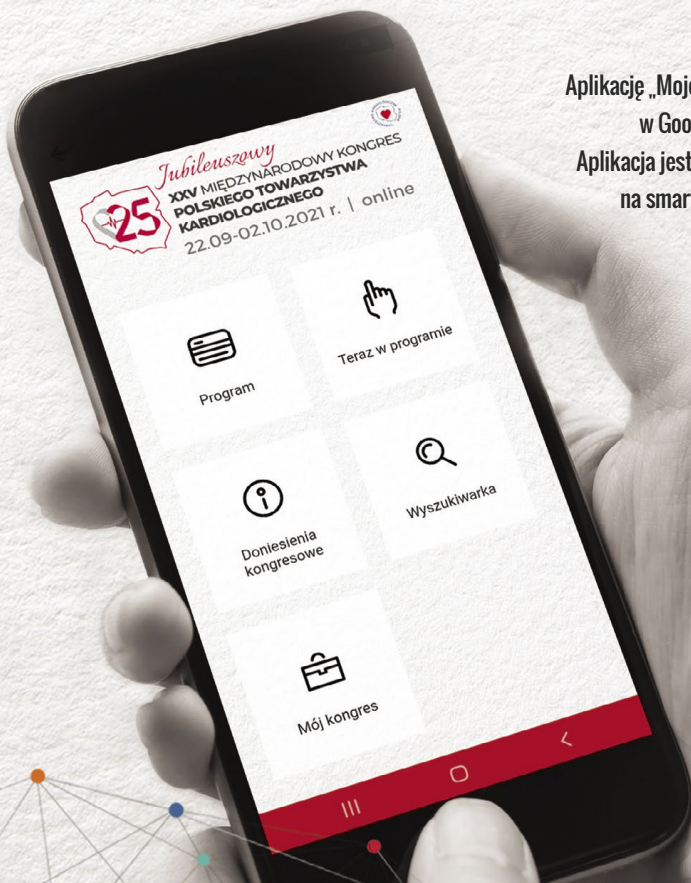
Jubileuszowy
25
XXV MIĘDZYNARODOWY KONGRES POLSKIEGO TOWARZYSTWA KARDIOLOGICZNEGO
22.09-02.10.2021 r. | online

Program

Teraz w programie

Doniesienia kongresowe

Wyszukiwarka

Mój kongres

Aplikację „Moj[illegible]
w Goo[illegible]
Aplikacja jest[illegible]
na smar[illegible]